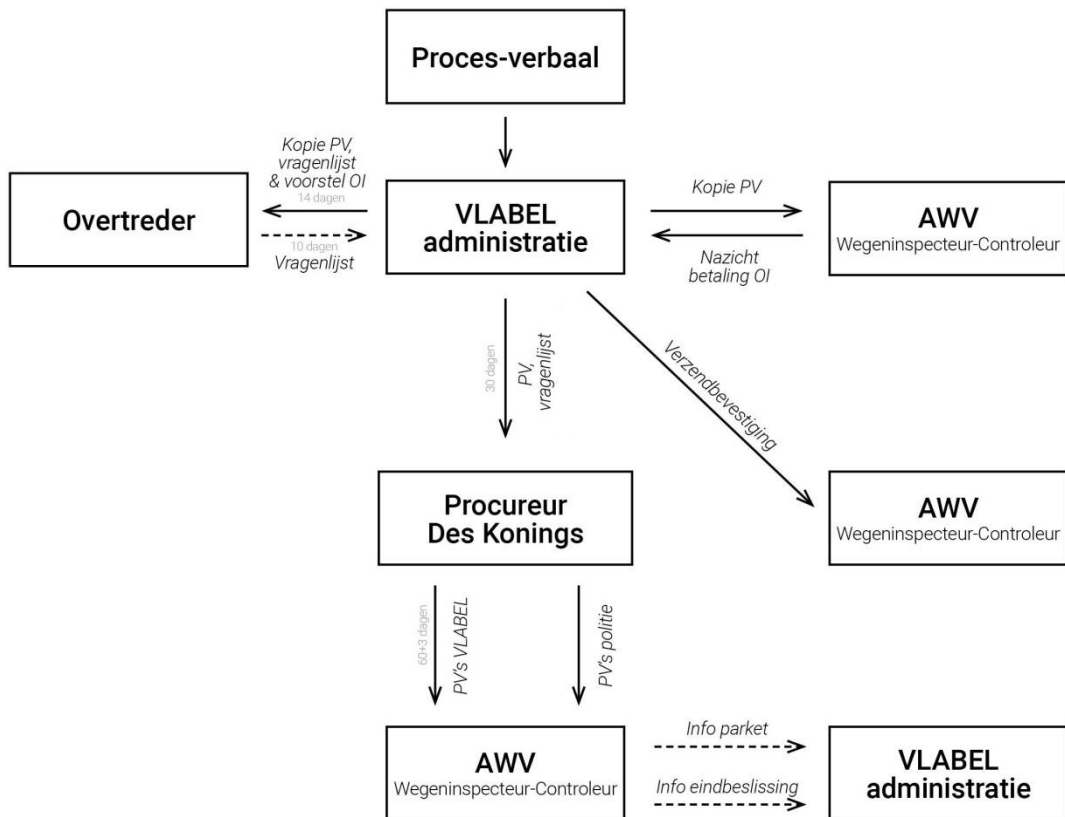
Proces-verbaal

Kopie PV, vragenlijst & voorstel OI
14 dagen

Overtreder

10 dagen
Vragenlijst

VLABEL administratie

Kopie PV

Nazicht betaling OI

AWV
Wegeninspecteur-Controleur

30 dagen
PV, vragenlijst

Verzendbevestiging

Procureur Des Konings

AWV
Wegeninspecteur-Controleur

60+3 dagen
PV's VLABEL

PV's politie

AWV
Wegeninspecteur-Controleur

Info parket

Info eindbeslissing

VLABEL administratie